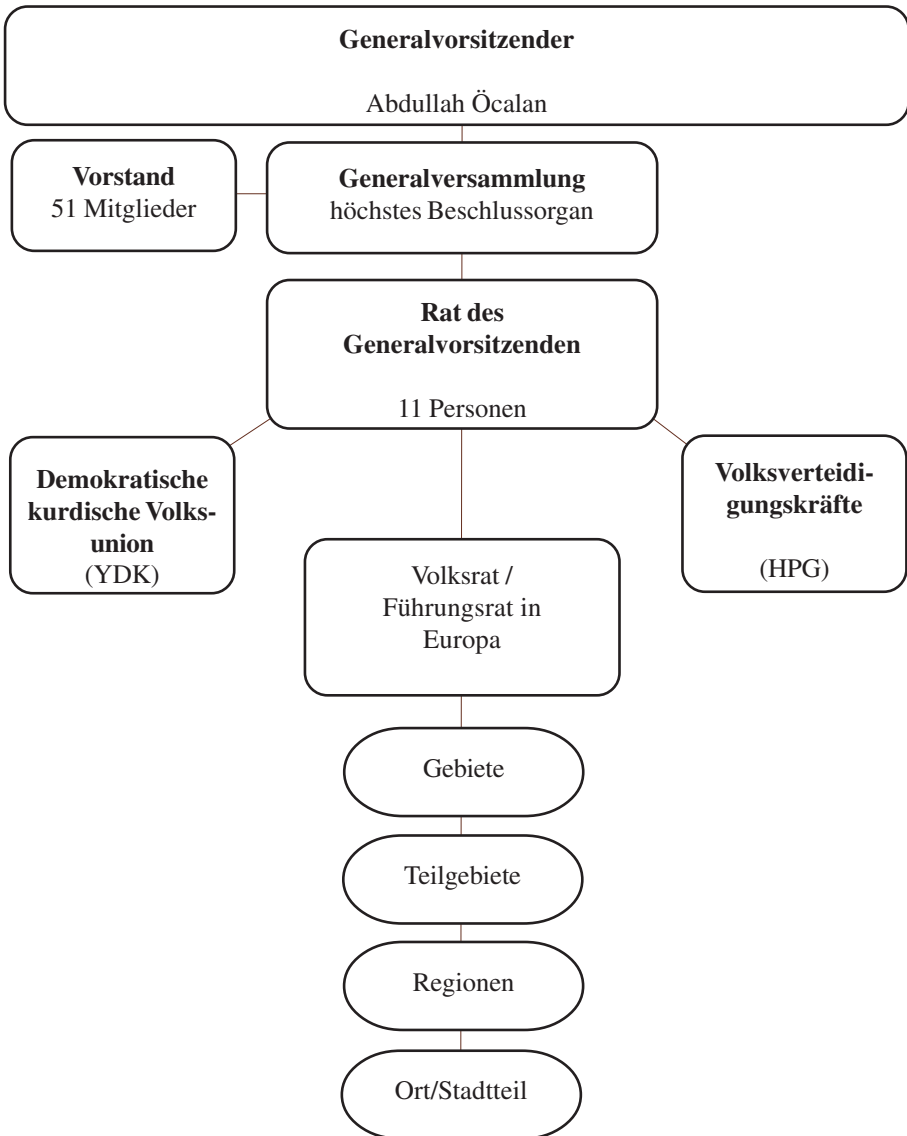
Generalvorsitzender

Abdullah Öcalan

Vorstand
51 Mitglieder

Generalversammlung
höchstes Beschlussorgan

Rat des Generalvorsitzenden

11 Personen

Demokratische kurdische Volksunion
(YDK)

Volksverteidigungskräfte

(HPG)

Volksrat / Führungsrat in Europa

Gebiete

Teilgebiete

Regionen

Ort/Stadtteil